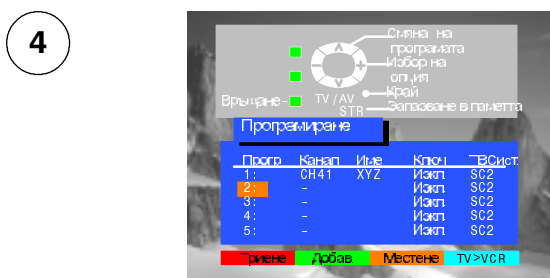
4

Смяна на програмата
Избор на опция
Край
Запазване в паметта
Връщане
TV / AV
STR

Програмиране

| Прогр | Канал | Име | Ключ | ТВСист |
|---|---|---|---|---|
| 1: | CH41 | XYZ | Изкл | SC2 |
| 2: | - | | Изкл | SC2 |
| 3: | - | | Изкл | SC2 |
| 4: | - | | Изкл | SC2 |
| 5: | - | | Изкл | SC2 |

Триене
Добав.
Местене
TV>VCR